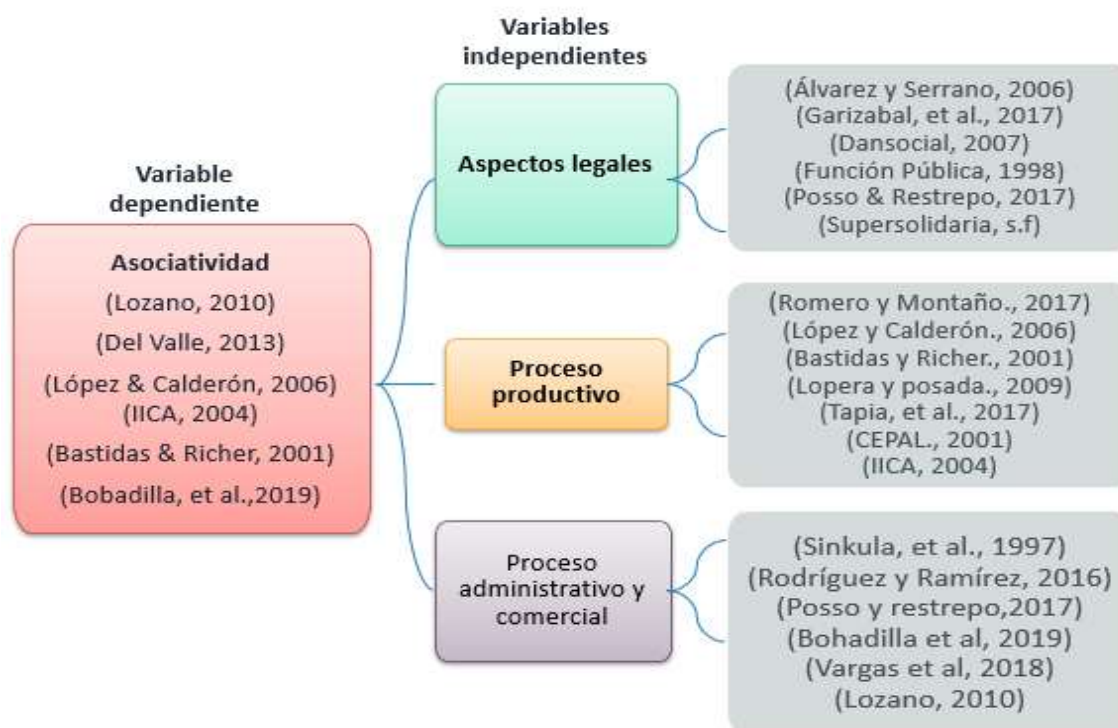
Variable dependiente

Asociatividad
(Lozano, 2010)
(Del Valle, 2013)
(López & Calderón, 2006)
(IICA, 2004)
(Bastidas & Richer, 2001)
(Bobadilla, et al.,2019)

Variables independientes

Aspectos legales

(Álvarez y Serrano, 2006)
(Garizabal, et al., 2017)
(Dansocial, 2007)
(Función Pública, 1998)
(Posso & Restrepo, 2017)
(Supersolidaria, s.f)

Proceso productivo

(Romero y Montaño., 2017)
(López y Calderón., 2006)
(Bastidas y Richer., 2001)
(Lopera y posada., 2009)
(Tapia, et al., 2017)
(CEPAL., 2001)
(IICA, 2004)

Proceso administrativo y comercial

(Sinkula, et al., 1997)
(Rodríguez y Ramírez, 2016)
(Posso y restrepo,2017)
(Bohadilla et al, 2019)
(Vargas et al, 2018)
(Lozano, 2010)